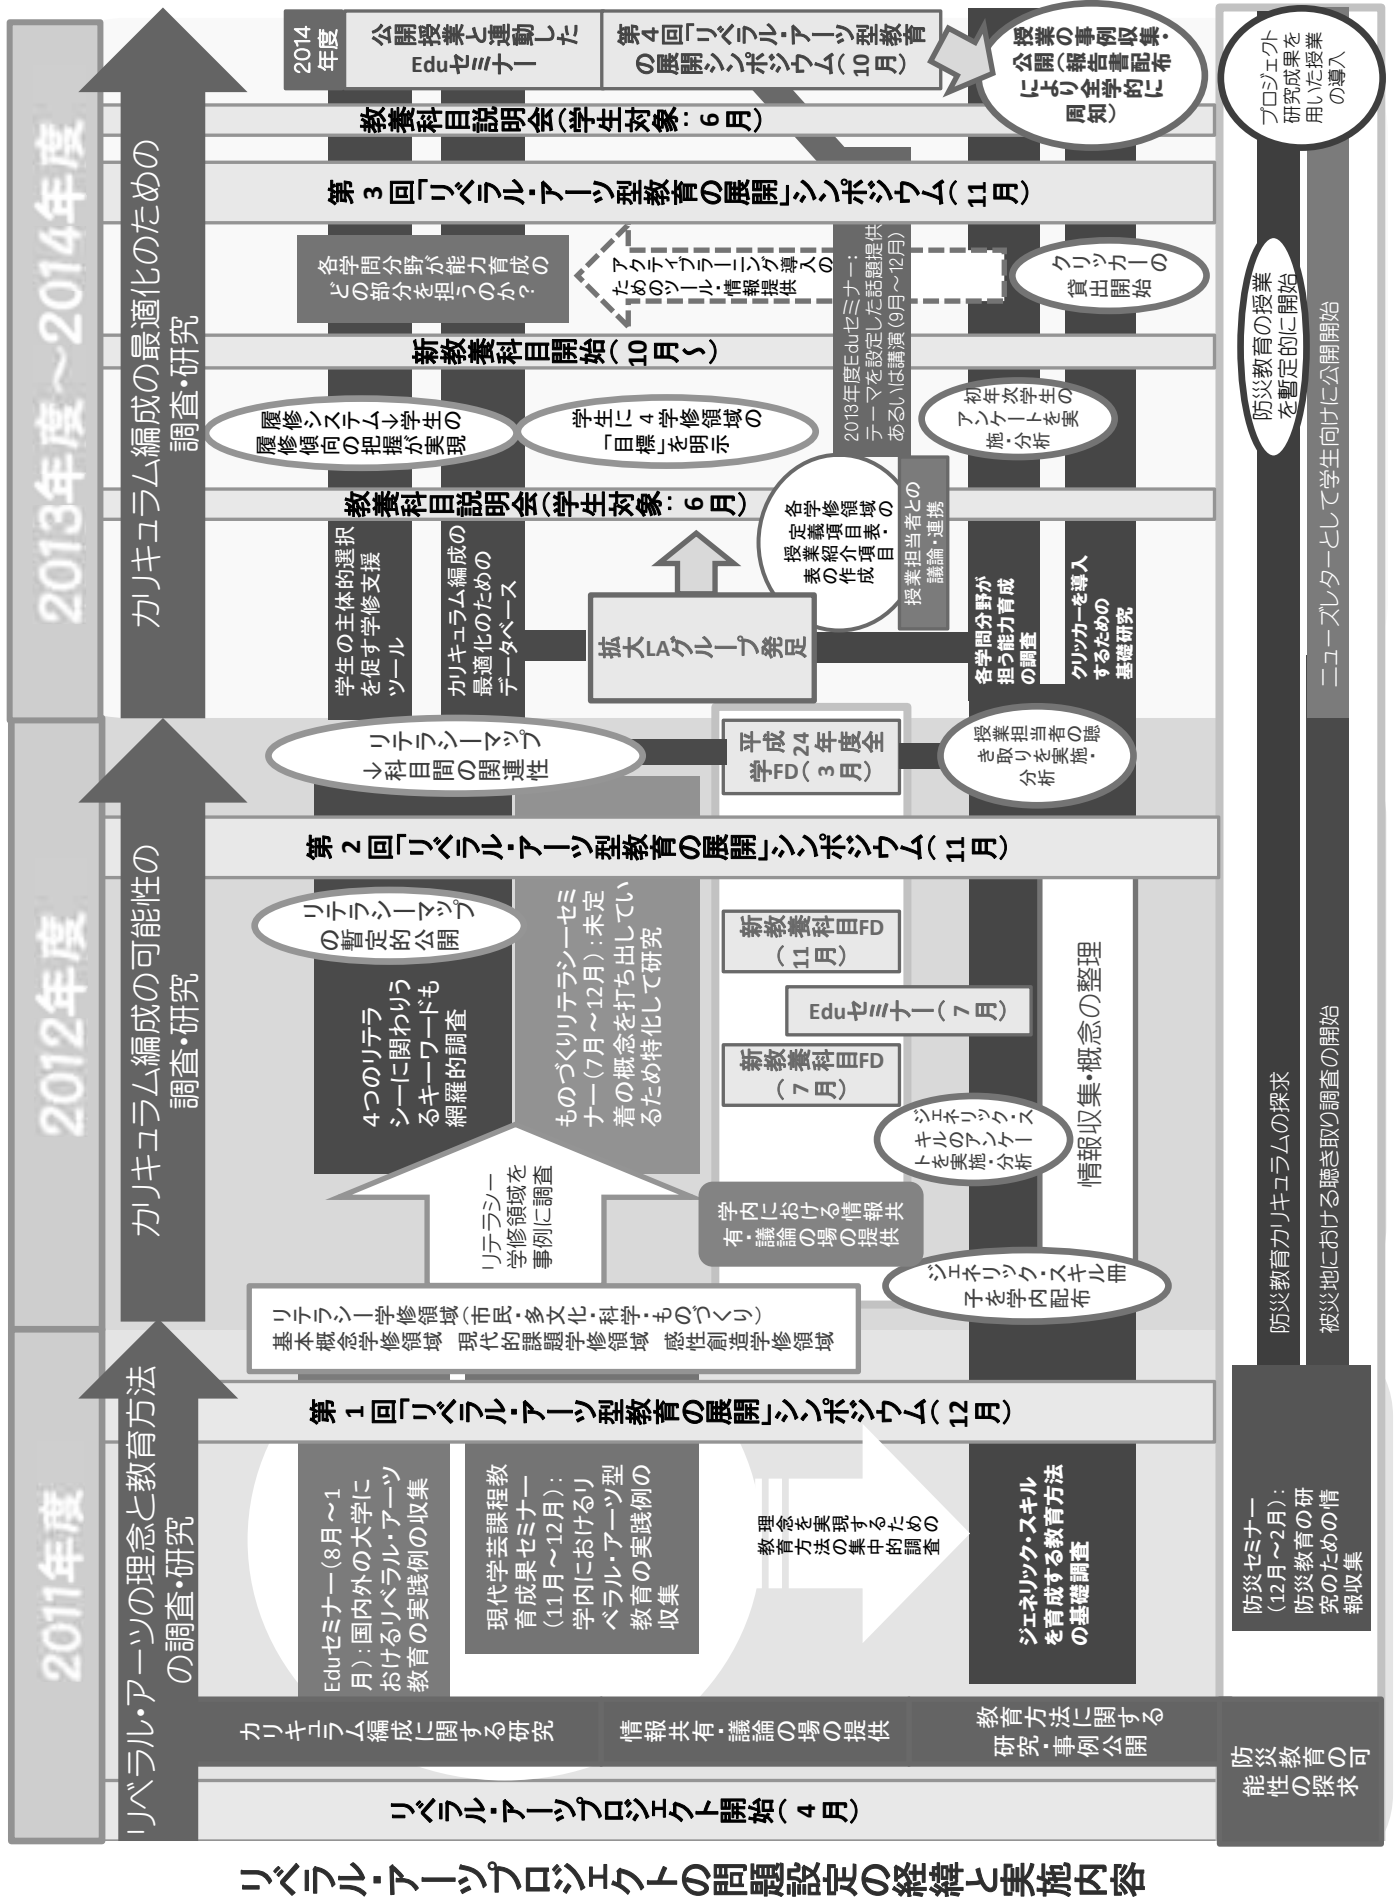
リベラル・アーツプロジェクトの問題設定の経緯と実施内容

2011年度
リベラル・アーツの理念と教育方法の調査・研究

2012年度
カリキュラム編成の可能性の調査・研究

2013年度～2014年度
カリキュラム編成の最適化のための調査・研究

リベラル・アーツプロジェクト開始（４月）

カリキュラム編成に関する研究
情報共有・議論の場の提供
教育方法に関する研究・事例公開
防災教育の探求可能性

Eduセミナー（8月～1月）：国内外の大学におけるリベラル・アーツ教育の実践例の収集

現代学芸課程教育成果セミナー（11月～12月）：学内におけるリベラル・アーツ型教育の実践例の収集

理念を実現するための教育方法の集中的調査

ジェネリック・スキルを育成する教育方法の基礎調査

防災セミナー（12月～2月）：防災教育の研究のための情報収集

第１回「リベラル・アーツ型教育の展開」シンポジウム（12月）

リテラシー学修領域（市民・多文化・科学・ものづくり）
基本概念学修領域　現代的課題学修領域　感性創造学修領域

リテラシー学修領域を事例に調査

4つのリテラシーに関わりうるキーワードも網羅的調査

ものづくりリテラシーセミナー（7月～12月）：未定着の概念を打ち出しているため特化して研究

リテラシーマップの暫定的公開

学内における情報共有・議論の場の提供

新教養科目FD（7月）
Eduセミナー（7月）
新教養科目FD（11月）

ジェネリック・スキルのアンケートを実施・分析

ジェネリック・スキル冊子を学内配布

情報収集・概念の整理

防災教育カリキュラムの探求

被災地における聴き取り調査の開始

第２回「リベラル・アーツ型教育の展開」シンポジウム（11月）

リテラシーマップ↓科目間の関連性

平成24年度全学FD（3月）

授業担当者の聴き取りを実施・分析

学生の主体的選択を促す学修支援ツール

カリキュラム編成の最適化のためのデータベース

拡大LAグループ発足

各学問分野が担う能力育成の調査

クリッカーを導入するための基礎研究

授業担当者との議論・連携

各学修領域の定義・項目表・授業紹介の表の作成

教養科目説明会（学生対象：６月）

履修システム↓学生の履修傾向の把握が実現

学生に４学修領域の「目標」を明示

初年次学生のアンケートを実施・分析

2013年度Eduセミナー：テーマを設定した話題提供あるいは講演（9月～12月）

ニューズレターとして学生向けに公開開始

新教養科目開始（10月～）

各学問分野が能力育成のどの部分を担うのか？

アクティブラーニング導入のためのツール・情報提供

クリッカーの貸出開始

防災教育の授業を暫定的に開始

第３回「リベラル・アーツ型教育の展開」シンポジウム（11月）

教養科目説明会（学生対象：６月）

2014年度
公開授業と連動したEduセミナー
第４回「リベラル・アーツ型教育の展開シンポジウム（10月）

授業の事例収集・公開（報告書配布により全学的に周知）

プロジェクト研究成果を用いた授業の導入